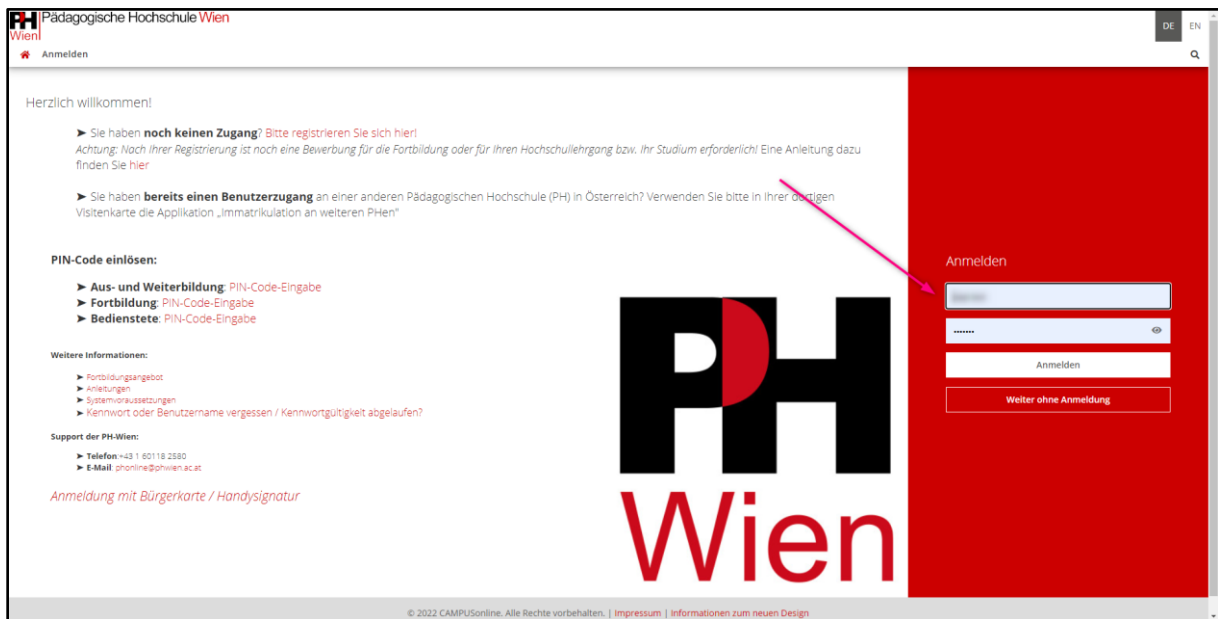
PH Wien Pädagogische Hochschule Wien

DE EN

Anmelden

Herzlich willkommen!

➤ Sie haben **noch keinen Zugang**? Bitte registrieren Sie sich hier!
*Achtung: Nach Ihrer Registrierung ist noch eine Bewerbung für die Fortbildung oder für Ihren Hochschullehrgang bzw. Ihr Studium erforderlich!* Eine Anleitung dazu finden Sie hier

➤ Sie haben **bereits einen Benutzerzugang** an einer anderen Pädagogischen Hochschule (PH) in Österreich? Verwenden Sie bitte in Ihrer dortigen Visitenkarte die Applikation „Immatrikulation an weiteren PHen"

**PIN-Code einlösen:**

➤ **Aus- und Weiterbildung**: PIN-Code-Eingabe
➤ **Fortbildung**: PIN-Code-Eingabe
➤ **Bedienstete**: PIN-Code-Eingabe

**Weitere Informationen:**

➤ Fortbildungsangebot
➤ Anleitungen
➤ Systemvoraussetzungen
➤ Kennwort oder Benutzername vergessen / Kennwortgültigkeit abgelaufen?

**Support der PH-Wien:**

➤ **Telefon**:+43 1 60118 2580
➤ **E-Mail**: phonline@phwien.ac.at

*Anmeldung mit Bürgerkarte / Handysignatur*

PH Wien

Anmelden

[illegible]

•••••••

Anmelden

Weiter ohne Anmeldung

© 2022 CAMPUSonline. Alle Rechte vorbehalten. | Impressum | Informationen zum neuen Design